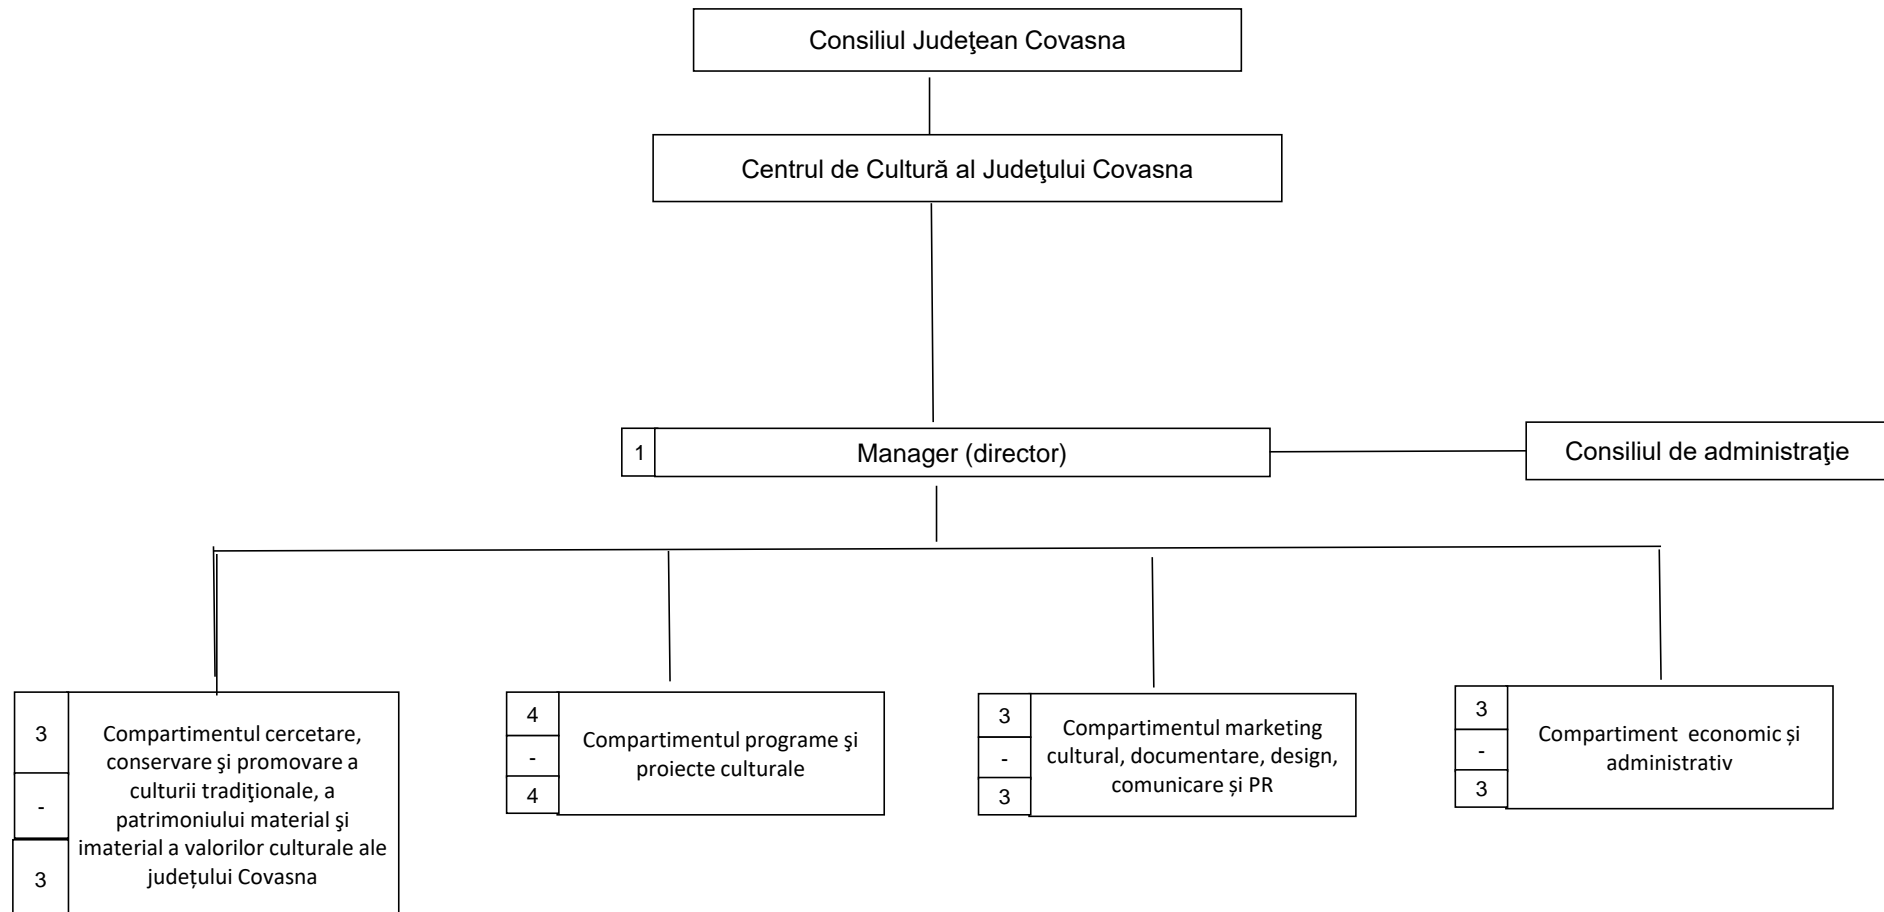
Consiliul Judeţean Covasna

Centrul de Cultură al Judeţului Covasna

1 Manager (director)

Consiliul de administraţie

3
-
3
Compartimentul cercetare, conservare şi promovare a culturii tradiţionale, a patrimoniului material şi imaterial a valorilor culturale ale județului Covasna

4
-
4
Compartimentul programe şi proiecte culturale

3
-
3
Compartimentul marketing cultural, documentare, design, comunicare și PR

3
-
3
Compartiment economic și administrativ